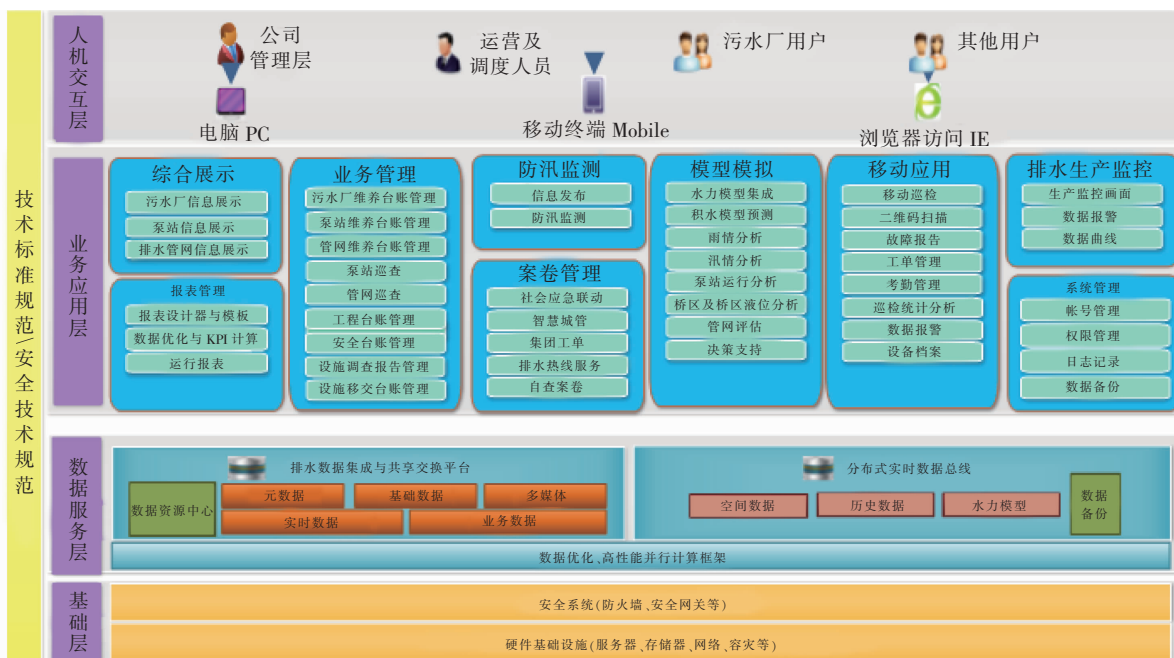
技术标准规范/安全技术规范

人机交互层

公司管理层

运营及调度人员

污水厂用户

其他用户

电脑 PC

移动终端 Mobile

浏览器访问 IE

业务应用层

综合展示
污水厂信息展示
泵站信息展示
排水管网信息展示

报表管理
报表设计器与模板
数据优化与 KPI 计算
运行报表

业务管理
污水厂维养台账管理
泵站维养台账管理
管网维养台账管理
泵站巡查
管网巡查
工程台账管理
安全台账管理
设施调查报告管理
设施移交台账管理

防汛监测
信息发布
防汛监测

案卷管理
社会应急联动
智慧城管
集团工单
排水热线服务
自查案卷

模型模拟
水力模型集成
积水模型预测
雨情分析
汛情分析
泵站运行分析
桥区及桥区液位分析
管网评估
决策支持

移动应用
移动巡检
二维码扫描
故障报告
工单管理
考勤管理
巡检统计分析
数据报警
设备档案

排水生产监控
生产监控画面
数据报警
数据曲线

系统管理
帐号管理
权限管理
日志记录
数据备份

数据服务层

排水数据集成与共享交换平台
数据资源中心
元数据
基础数据
多媒体
实时数据
业务数据

分布式实时数据总线
空间数据
历史数据
水力模型
数据备份

数据优化、高性能并行计算框架

基础层

安全系统(防火墙、安全网关等)

硬件基础设施(服务器、存储器、网络、容灾等)